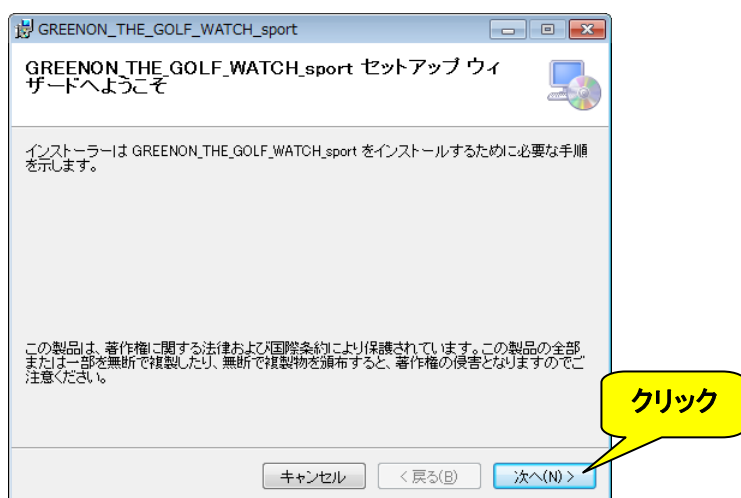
GREENON_THE_GOLF_WATCH_sport

GREENON_THE_GOLF_WATCH_sport セットアップ ウィザードへようこそ

インストーラーは GREENON_THE_GOLF_WATCH_sport をインストールするために必要な手順を示します。

この製品は、著作権に関する法律および国際条約により保護されています。この製品の全部または一部を無断で複製したり、無断で複製物を頒布すると、著作権の侵害となりますのでご注意ください。

クリック

キャンセル

< 戻る(B)

次へ(N) >